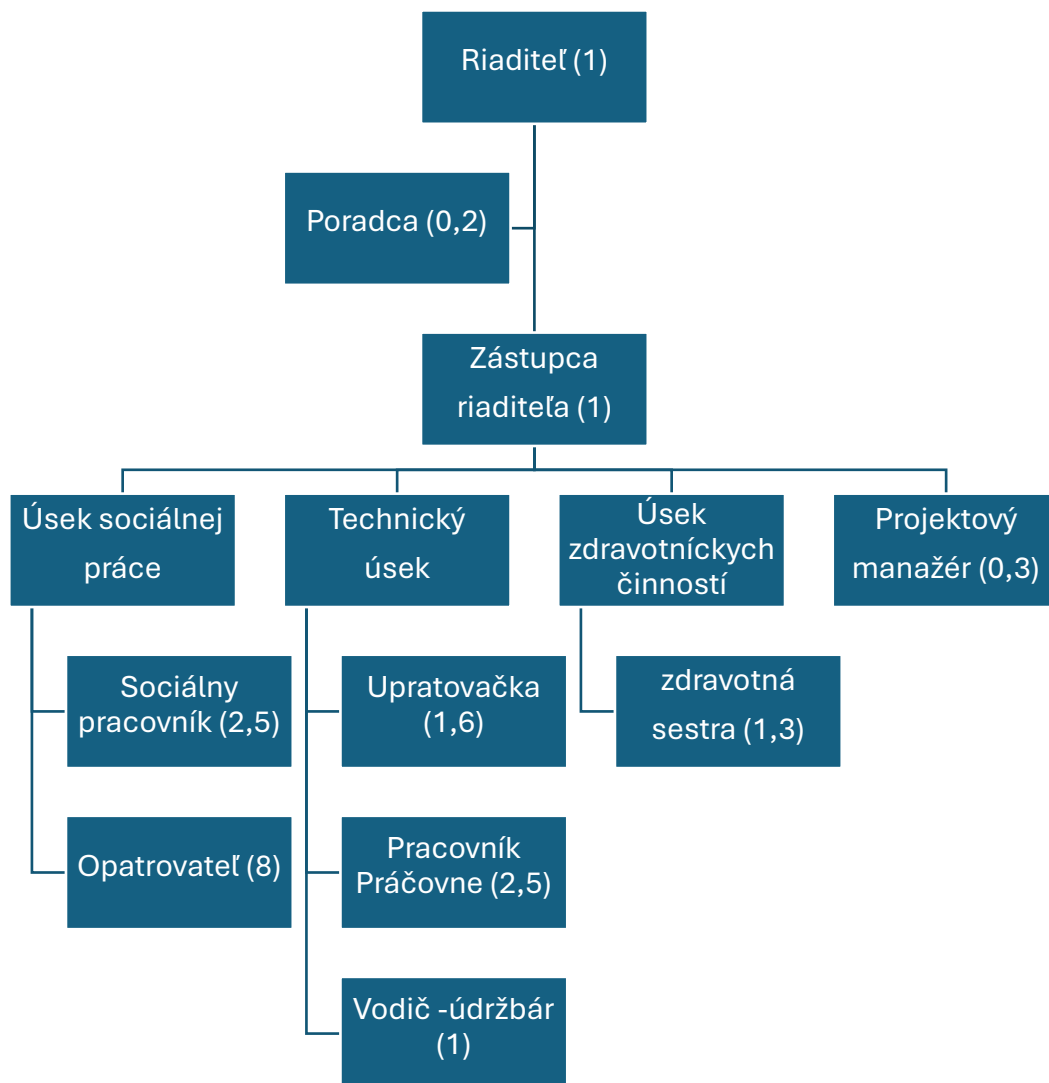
Riaditeľ (1)

Poradca (0,2)

Zástupca riaditeľa (1)

Úsek sociálnej práce

Technický úsek

Úsek zdravotníckych činností

Projektový manažér (0,3)

Sociálny pracovník (2,5)

Opatrovateľ (8)

Upratovačka (1,6)

Pracovník Práčovne (2,5)

Vodič -údržbár (1)

zdravotná sestra (1,3)